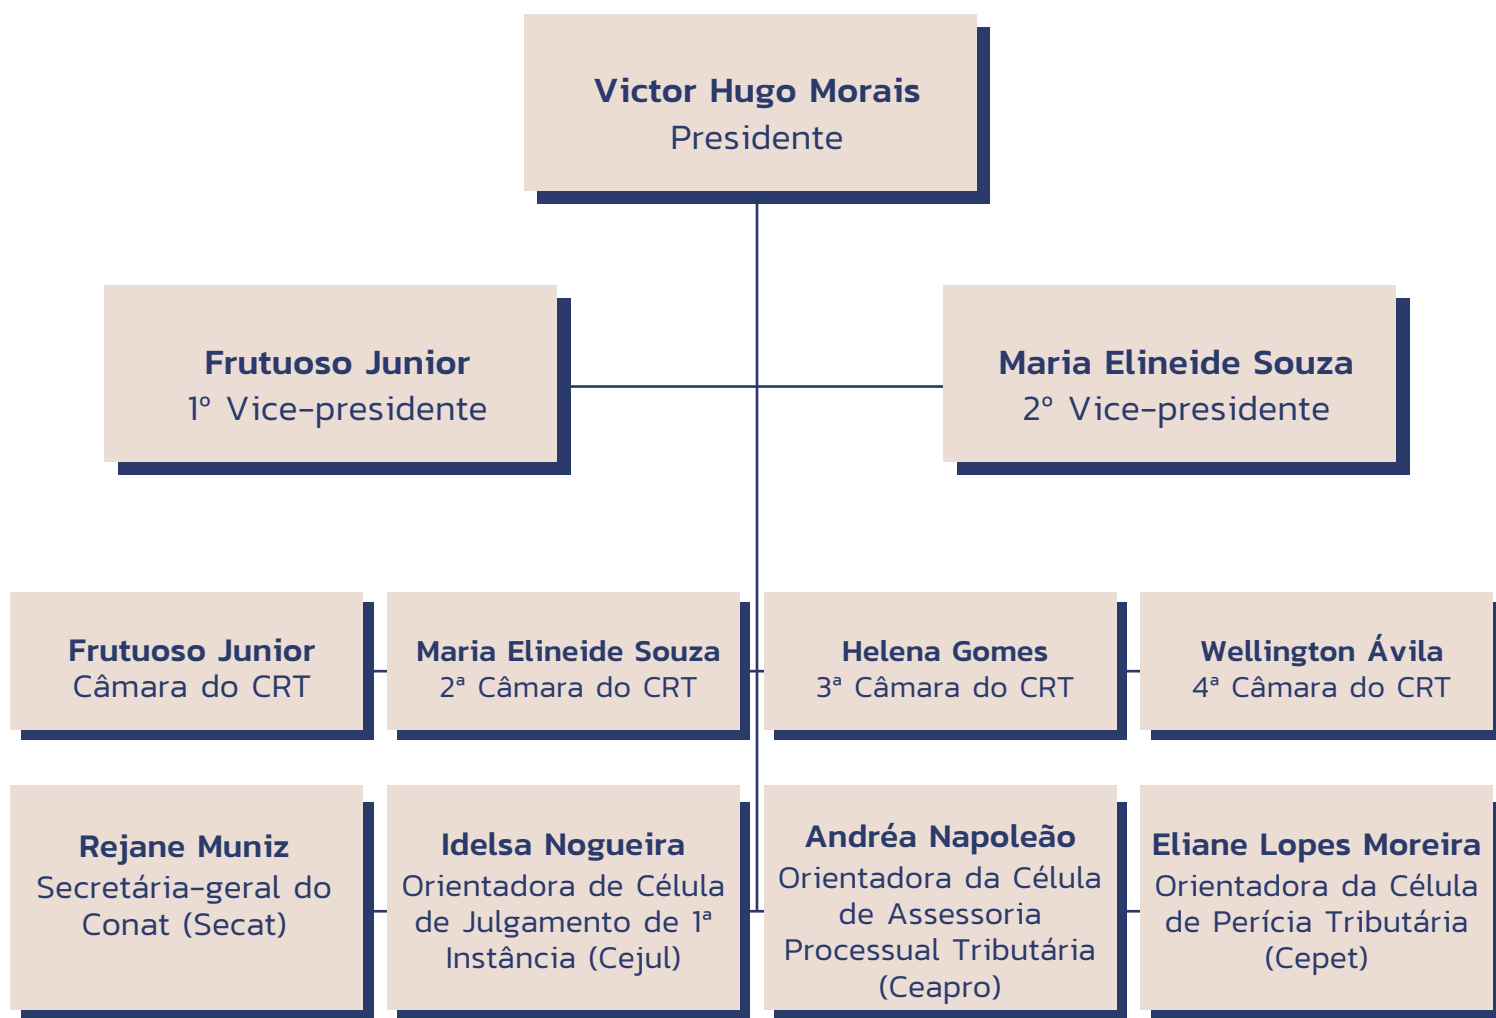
Victor Hugo Morais
Presidente

Frutuoso Junior
1º Vice-presidente

Maria Elineide Souza
2º Vice-presidente

Frutuoso Junior
Câmara do CRT

Maria Elineide Souza
2ª Câmara do CRT

Helena Gomes
3ª Câmara do CRT

Wellington Ávila
4ª Câmara do CRT

Rejane Muniz
Secretária-geral do Conat (Secat)

Idelsa Nogueira
Orientadora de Célula de Julgamento de 1ª Instância (Cejul)

Andréa Napoleão
Orientadora da Célula de Assessoria Processual Tributária (Ceapro)

Eliane Lopes Moreira
Orientadora da Célula de Perícia Tributária (Cepet)